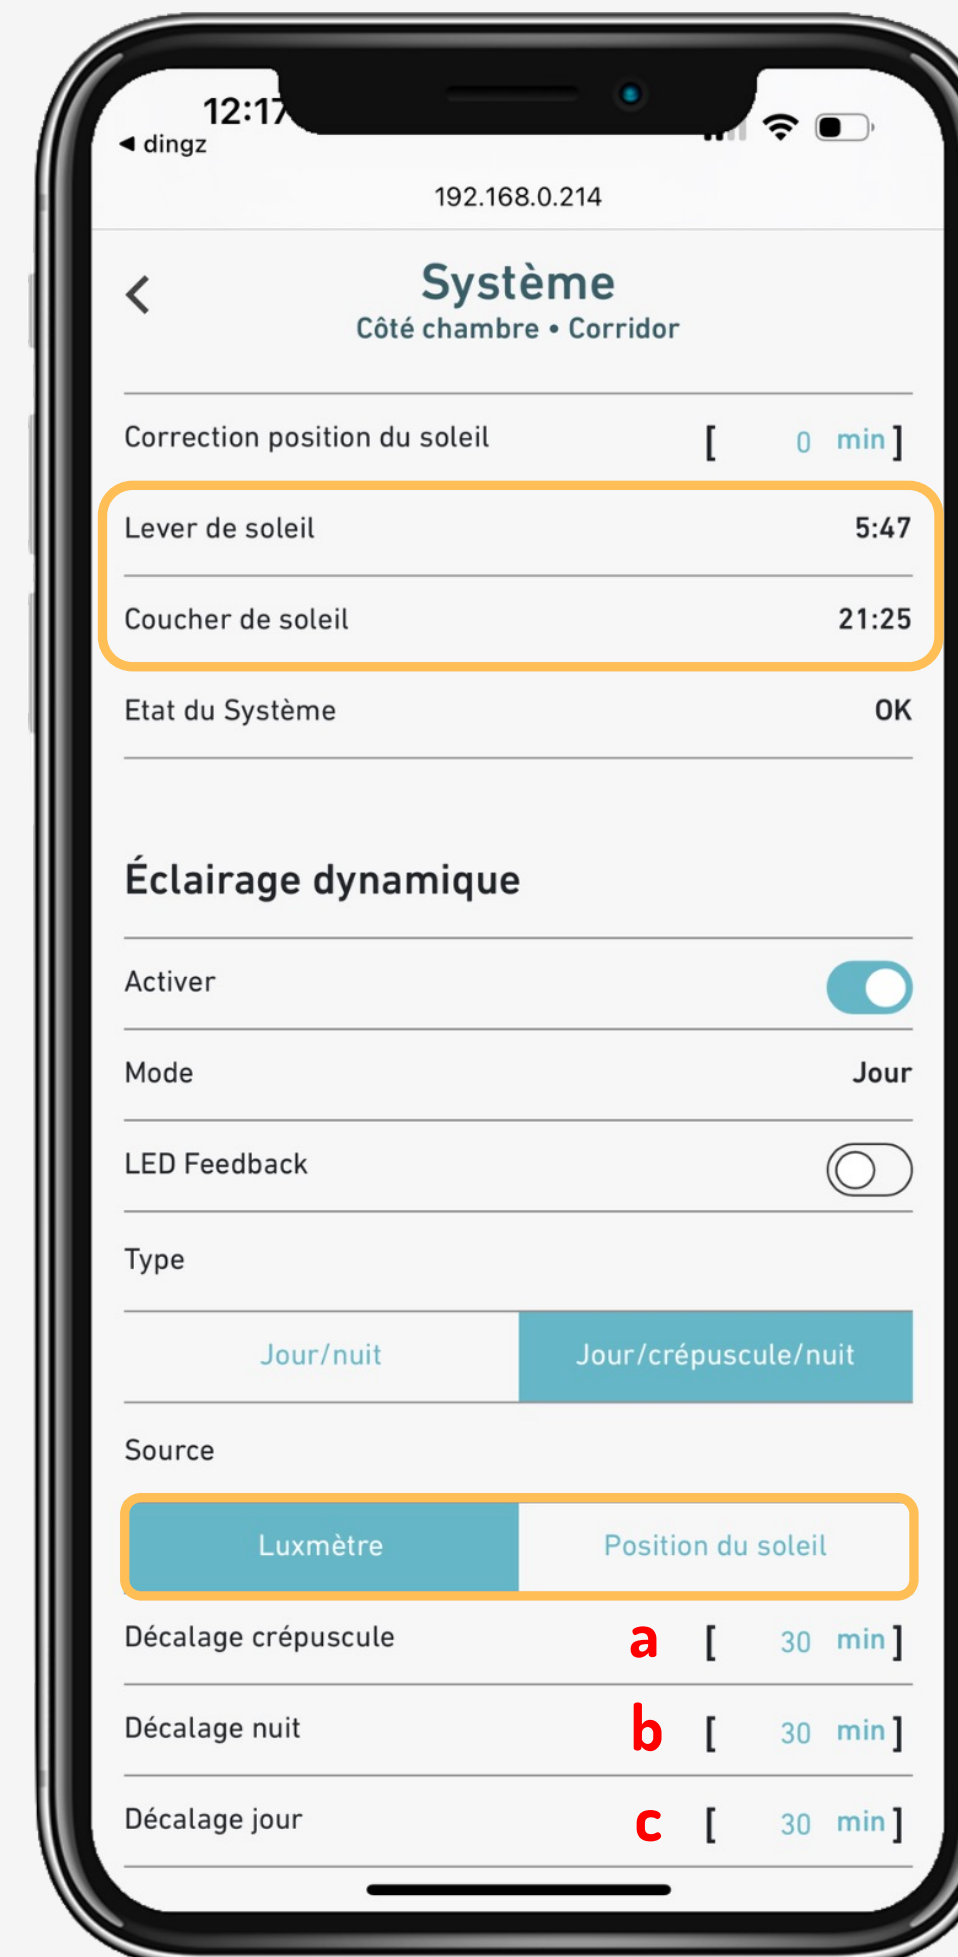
12:17
◀ dingz

192.168.0.214

Système
Côté chambre • Corridor

Correction position du soleil [ 0 min ]

Lever de soleil 5:47

Coucher de soleil 21:25

Etat du Système OK

Éclairage dynamique

Activer

Mode Jour

LED Feedback

Type

Jour/nuit | Jour/crépuscule/nuit

Source

Luxmètre | Position du soleil

Décalage crépuscule a [ 30 min ]

Décalage nuit b [ 30 min ]

Décalage jour c [ 30 min ]